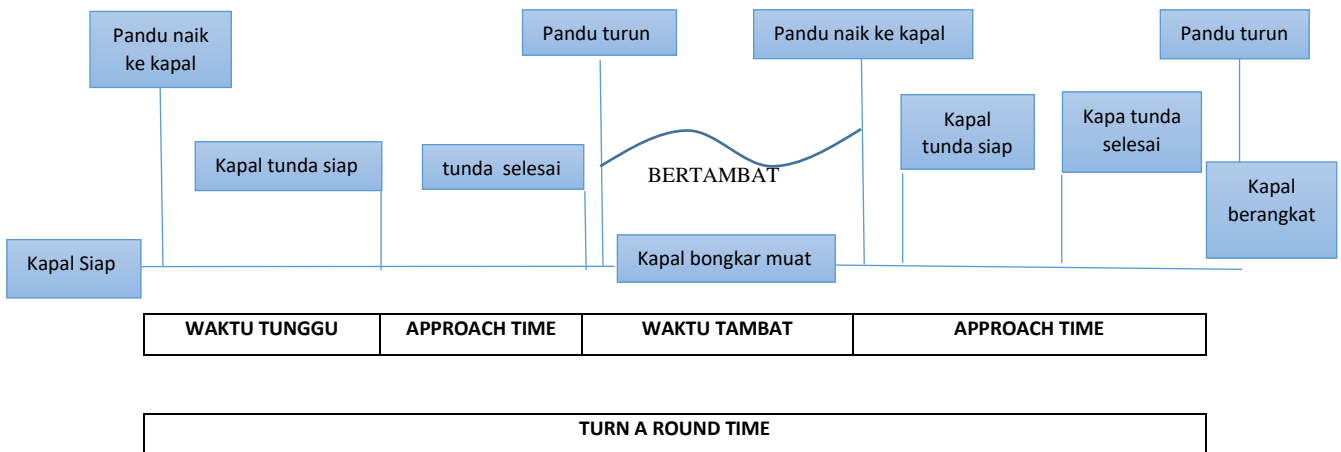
Pandu naik ke kapal

Pandu turun

Pandu naik ke kapal

Pandu turun

Kapal tunda siap

tunda selesai

BERTAMBAT

Kapal tunda siap

Kapa tunda selesai

Kapal berangkat

Kapal Siap

Kapal bongkar muat

| WAKTU TUNGGU | APPROACH TIME | WAKTU TAMBAT | APPROACH TIME |
|---|---|---|---|

| TURN A ROUND TIME |
|---|